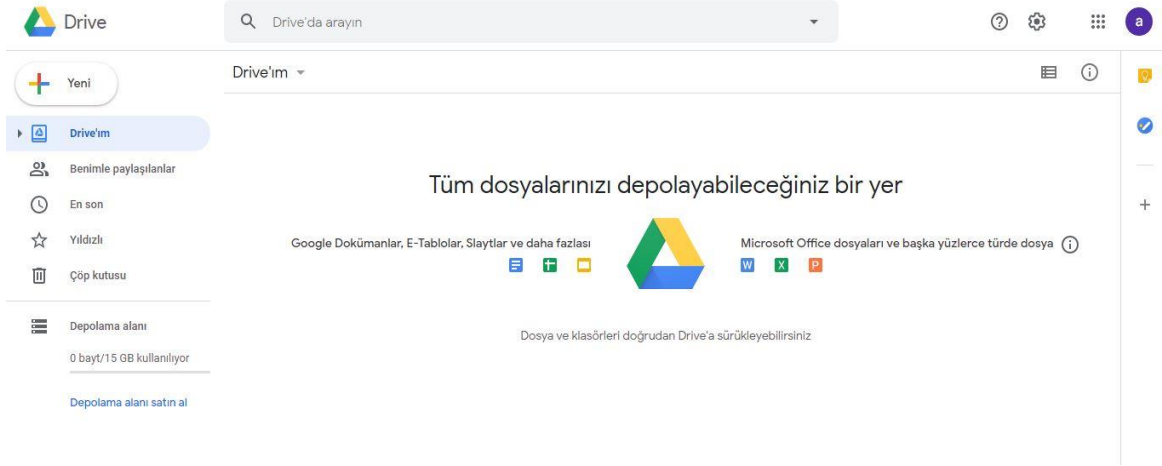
Drive

Drive'da arayın

a

Yeni

Drive'ım

Drive'ım

Benimle paylaşılanlar

En son

Yıldızlı

Çöp kutusu

Depolama alanı

0 bayt/15 GB kullanılıyor

Depolama alanı satın al

Tüm dosyalarınızı depolayabileceğiniz bir yer

Google Dokümanlar, E-Tablolar, Slaytlar ve daha fazlası

Microsoft Office dosyaları ve başka yüzlerce türde dosya

W X P

Dosya ve klasörleri doğrudan Drive'a sürükleyebilirsiniz

+